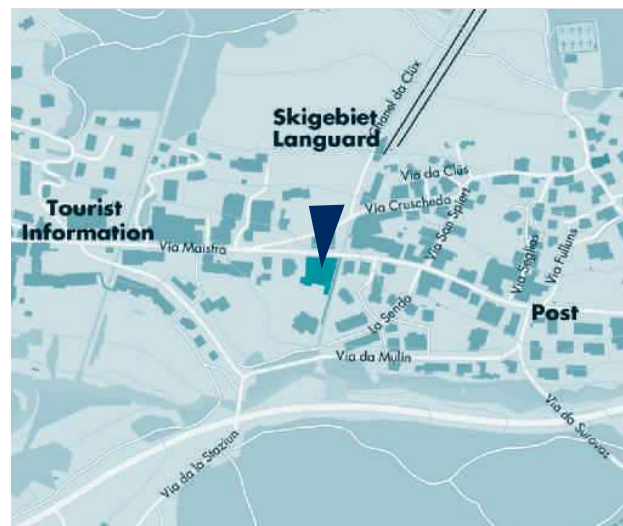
Skigebiet Languard

Chanel da Clüx

Via da Clüs

Via Cruscheda

Via San Spiert

Tourist Information

Via Maistra

Via Seglias

Via Fulluns

La Senda

Post

Via da Mulin

Via da Surovas

Via da la Staziun